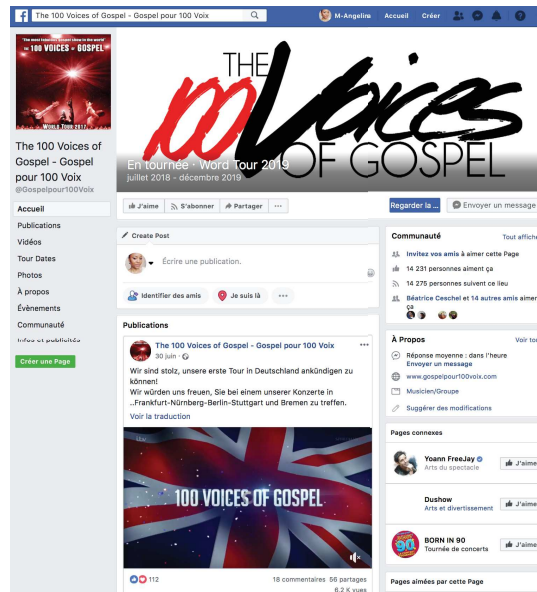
The 100 Voices of Gospel - Gospel pour 100 Voix

M-Angelina Accueil Créer

"The most famous gospel show in the world" the 100 VOICES of GOSPEL WORLD TOUR 2017

The 100 Voices of Gospel - Gospel pour 100 Voix
@Gospelpour100Voix

Accueil
Publications
Vidéos
Tour Dates
Photos
À propos
Événements
Communauté
Infos et publicités

Créer une Page

THE 100 Voices OF GOSPEL

En tournée · Word Tour 2019
juillet 2018 - décembre 2019

J'aime S'abonner Partager ···

Regarder la ...

Envoyer un message

Create Post

Écrire une publication.

Identifier des amis Je suis là ···

Publications

The 100 Voices of Gospel - Gospel pour 100 Voix
30 juin ·

Wir sind stolz, unsere erste Tour in Deutschland ankündigen zu können!
Wir würden uns freuen, Sie bei einem unserer Konzerte in ..Frankfurt-Nürnberg-Berlin-Stuttgart und Bremen zu treffen.

Voir la traduction

100 VOICES OF GOSPEL

112

18 commentaires 56 partages
6,2 K vues

Communauté

Tout afficher

Invitez vos amis à aimer cette Page

14 231 personnes aiment ça

14 275 personnes suivent ce lieu

Béatrice Ceschel et 14 autres amis aiment ça

À Propos

Voir tout

Réponse moyenne : dans l'heure
Envoyer un message

www.gospelpour100voix.com

Musicien/Groupe

Suggérer des modifications

Pages connexes

Yoann FreeJay
Arts du spectacle

J'aime

Dushow
Arts et divertissement

J'aime

BORN IN 90
Tournée de concerts

J'aime

Pages aimées par cette Page